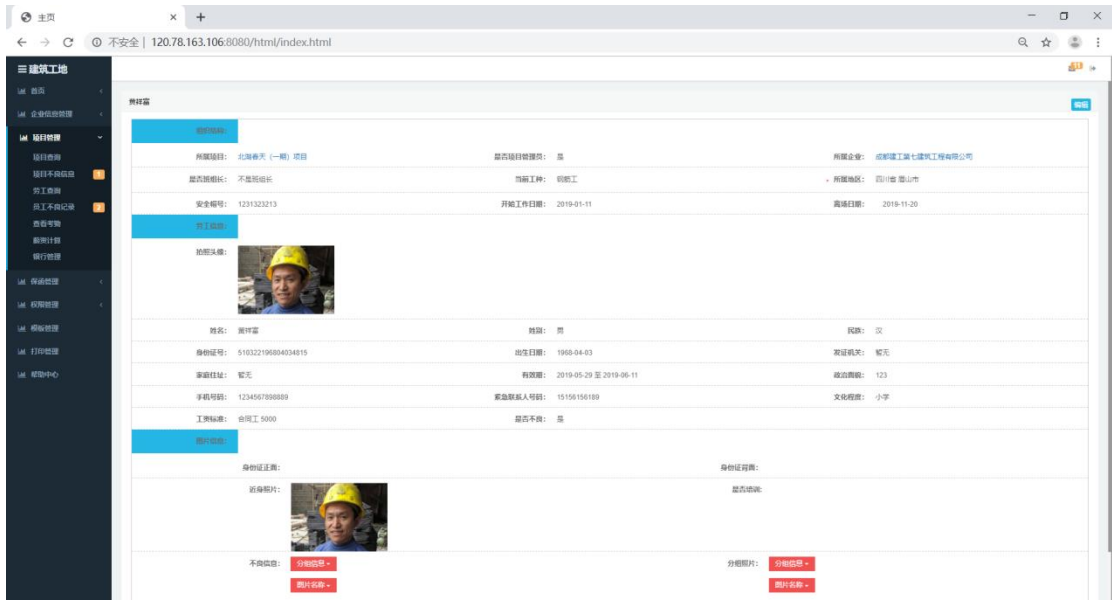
主页
不安全 | 120.78.163.106:8080/html/index.html

≡建筑工地
首页
企业信息管理
项目管理
项目查询
项目不良信息
劳工查询
员工不良记录
查看考勤
薪资计划
银行管理
保函管理
权限管理
模板管理
打印管理
帮助中心

贾祥富
编辑

项目信息:
所属项目: 北海春天（一期）项目
是否项目管理员: 是
所属企业: 成都建工第七建筑工程有限公司
是否班组长: 不是班组长
当前工种: 钢筋工
所属地区: 四川省 眉山市
安全帽号: 1231323213
开始工作日期: 2019-01-11
离场日期: 2019-11-20
劳工信息:
拍照头像:
姓名: 贾祥富
性别: 男
民族: 汉
身份证号: 510322196804034815
出生日期: 1968-04-03
发证机关: 暂无
家庭住址: 暂无
有效期: 2019-05-29 至 2019-06-11
政治面貌: 123
手机号码: 1234567898889
紧急联系人号码: 15156156189
文化程度: 小学
工资标准: 合同工 5000
是否不良: 是
图片信息:
身份证正面:
身份证背面:
近身照片:
是否培训:
不良信息:
分组信息
图片名称
分组照片:
分组信息
图片名称